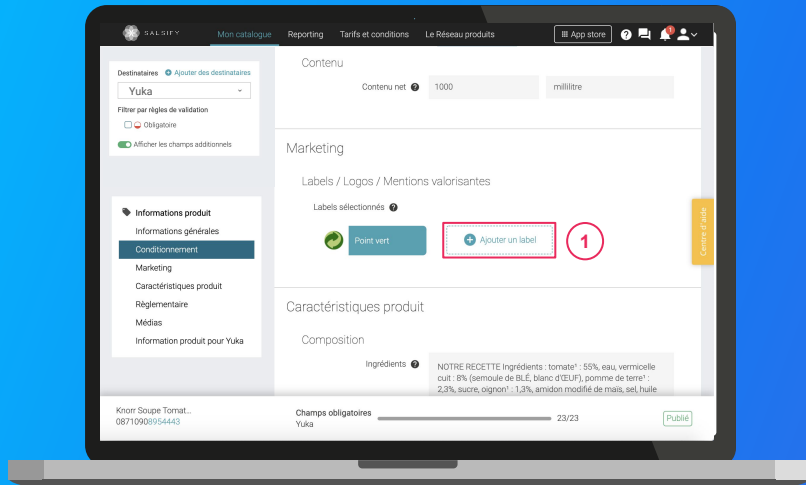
SALSIFY Mon catalogue Reporting Tarifs et conditions Le Réseau produits App store

Destinataires Ajouter des destinataires
Yuka
Filtrer par règles de validation
Obligatoire
Afficher les champs additionnels

Informations produit
Informations générales
Conditionnement
Marketing
Caractéristiques produit
Règlementaire
Médias
Information produit pour Yuka

Contenu
Contenu net 1000 millilitre

Marketing
Labels / Logos / Mentions valorisantes
Labels sélectionnés
Point vert
Ajouter un label
1

Caractéristiques produit
Composition
Ingrédients NOTRE RECETTE Ingrédients : tomate¹ : 55%, eau, vermicelle cuit : 8% (semoule de BLÉ, blanc d'ŒUF), pomme de terre¹ : 2,3%, sucre, oignon¹ : 1,3%, amidon modifié de maïs, sel, huile

Centre d'aide

Knorr Soupe Tomat...
08710908954443
Champs obligatoires
Yuka
23/23
Publié